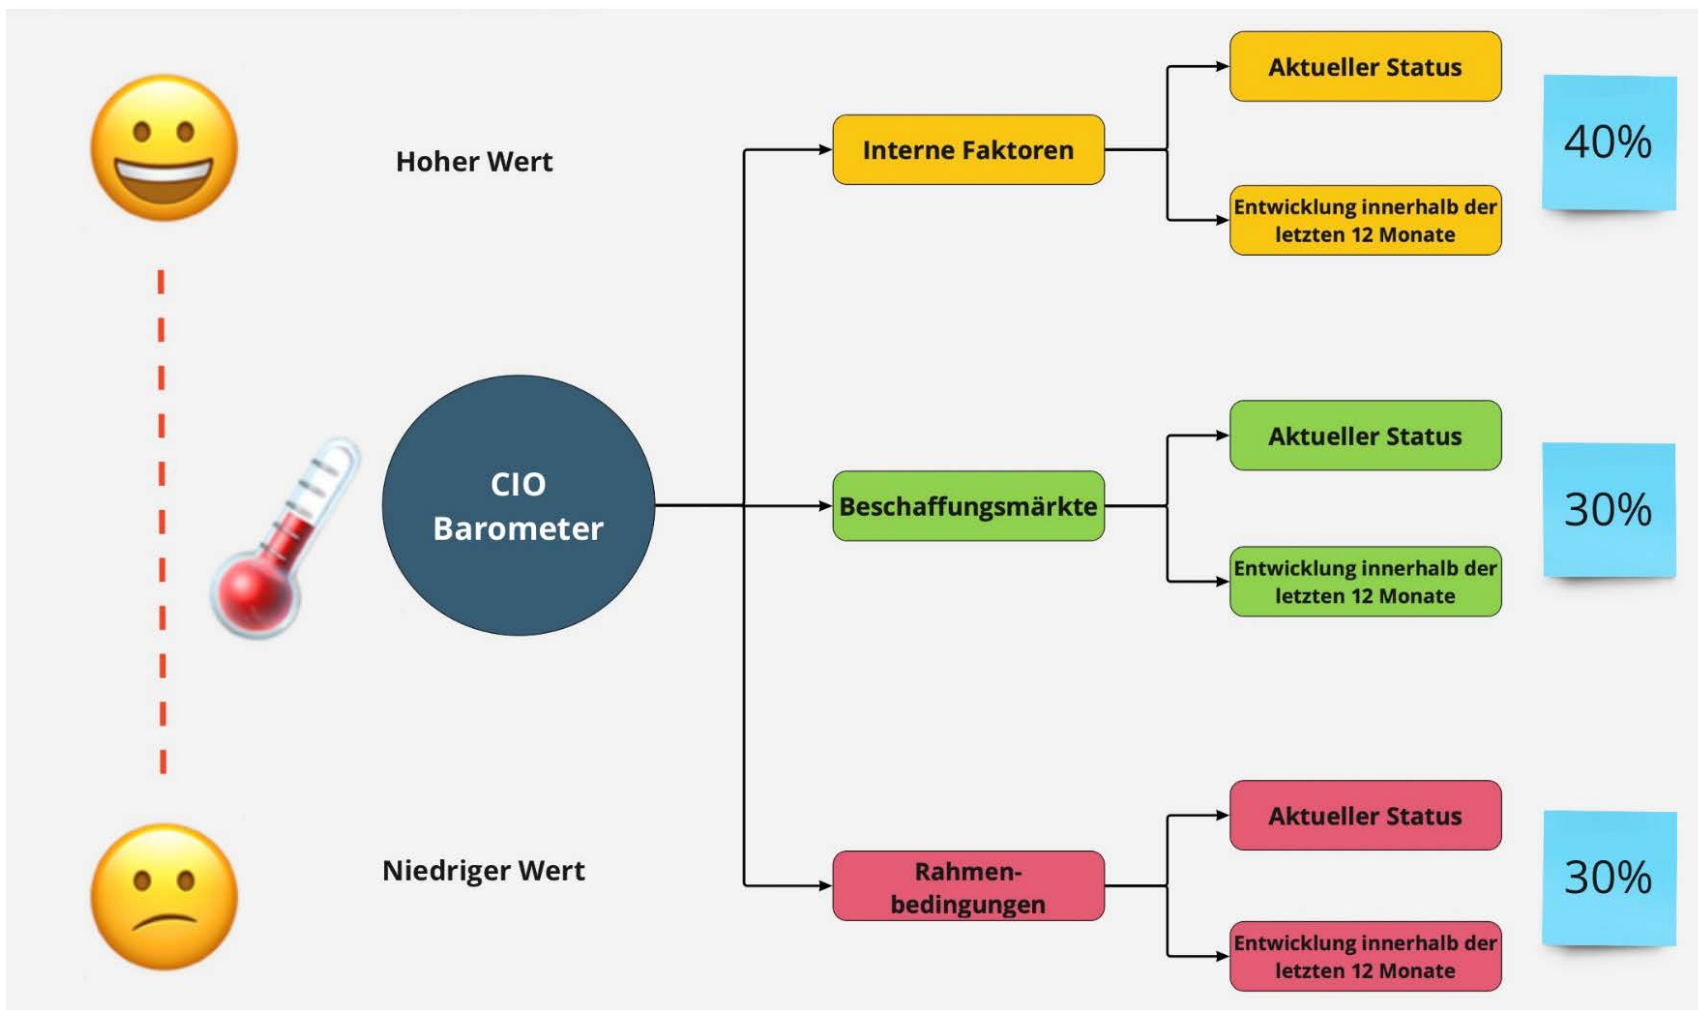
Hoher Wert

Niedriger Wert

CIO Barometer

Interne Faktoren

Aktueller Status

Entwicklung innerhalb der letzten 12 Monate

40%

Beschaffungsmärkte

Aktueller Status

Entwicklung innerhalb der letzten 12 Monate

30%

Rahmenbedingungen

Aktueller Status

Entwicklung innerhalb der letzten 12 Monate

30%